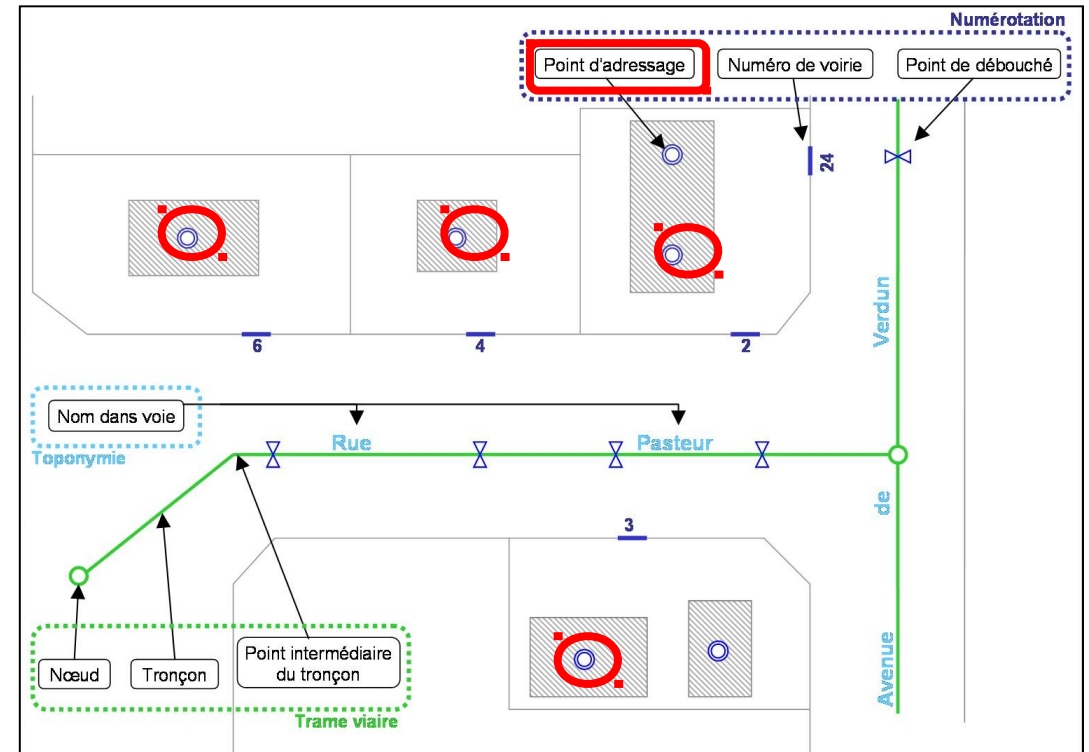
Numérotation

Point d'adressage

Numéro de voirie

Point de débouché

24

6

4

2

Verdun

Nom dans voie

Toponymie

Rue

Pasteur

de

3

Avenue

Nœud

Tronçon

Point intermédiaire du tronçon

Trame viaire